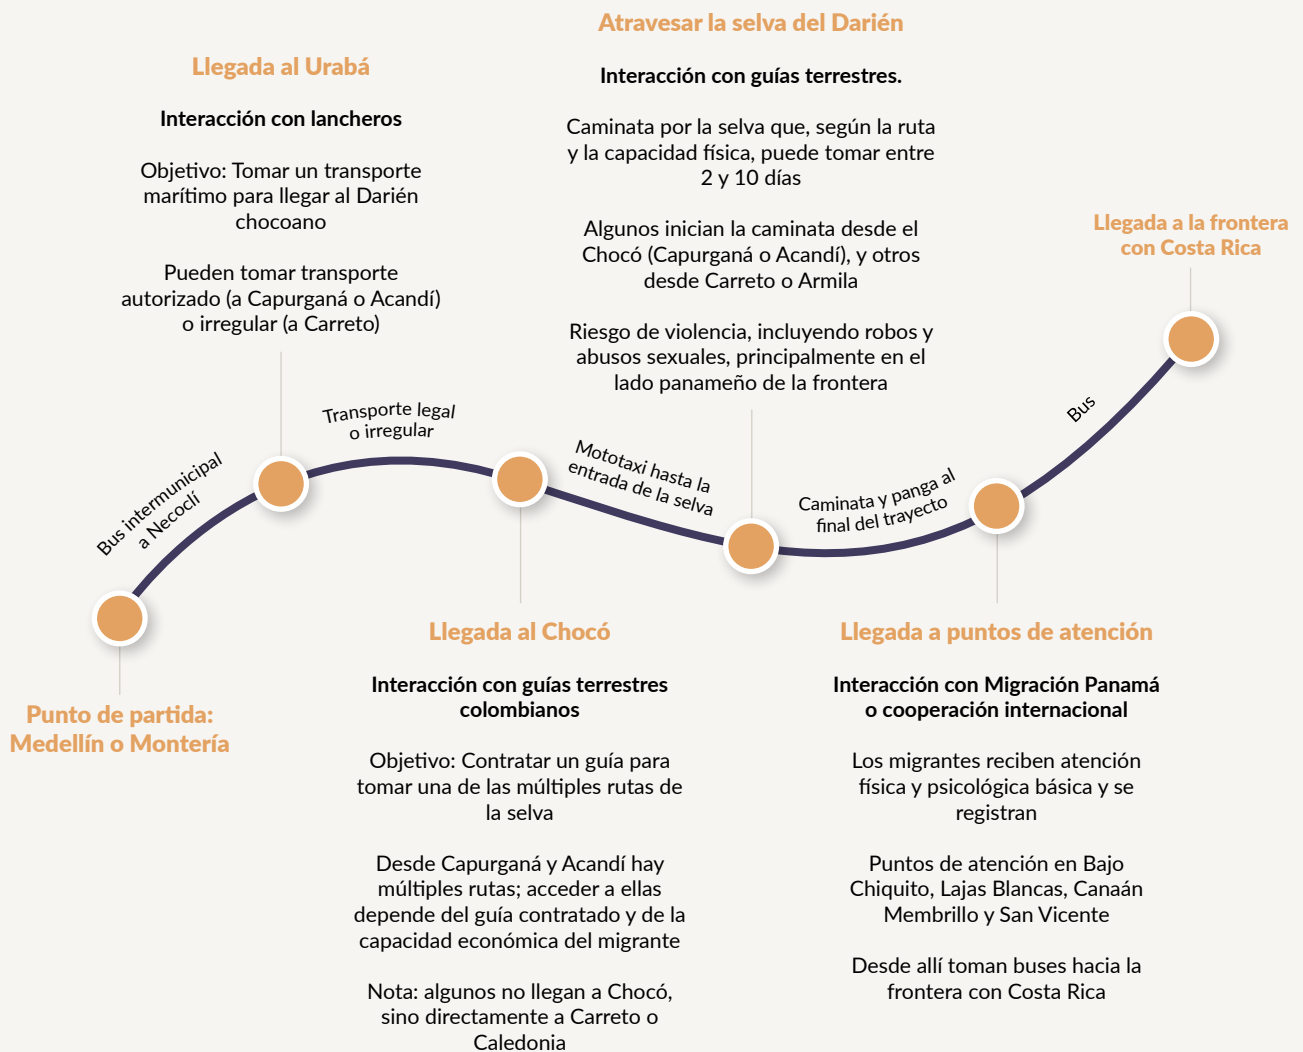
Atravesar la selva del Darién

Interacción con guías terrestres.

Caminata por la selva que, según la ruta y la capacidad física, puede tomar entre 2 y 10 días

Algunos inician la caminata desde el Chocó (Capurganá o Acandí), y otros desde Carreto o Armila

Riesgo de violencia, incluyendo robos y abusos sexuales, principalmente en el lado panameño de la frontera

Llegada al Urabá

Interacción con lancheros

Objetivo: Tomar un transporte marítimo para llegar al Darién chocoano

Pueden tomar transporte autorizado (a Capurganá o Acandí) o irregular (a Carreto)

Llegada a la frontera con Costa Rica

Bus intermunicipal a Necoclí

Transporte legal o irregular

Mototaxi hasta la entrada de la selva

Caminata y panga al final del trayecto

Bus

Punto de partida: Medellín o Montería

Llegada al Chocó

Interacción con guías terrestres colombianos

Objetivo: Contratar un guía para tomar una de las múltiples rutas de la selva

Desde Capurganá y Acandí hay múltiples rutas; acceder a ellas depende del guía contratado y de la capacidad económica del migrante

Nota: algunos no llegan a Chocó, sino directamente a Carreto o Caledonia

Llegada a puntos de atención

Interacción con Migración Panamá o cooperación internacional

Los migrantes reciben atención física y psicológica básica y se registran

Puntos de atención en Bajo Chiquito, Lajas Blancas, Canaán Membrillo y San Vicente

Desde allí toman buses hacia la frontera con Costa Rica